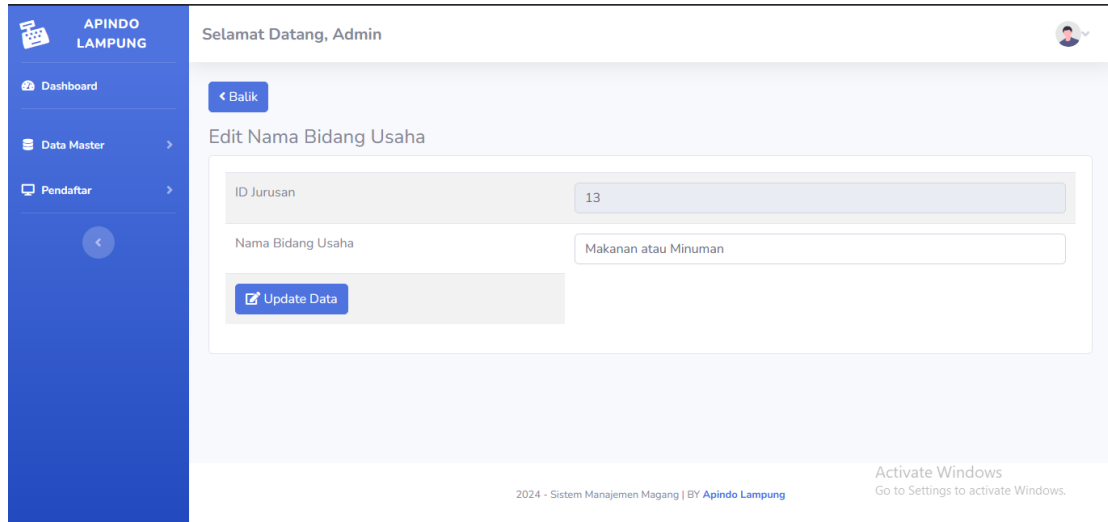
APINDO LAMPUNG

Dashboard

Data Master

Pendaftar

Selamat Datang, Admin

Balik

Edit Nama Bidang Usaha

| ID Jurusan | 13 |
|---|---|
| Nama Bidang Usaha | Makanan atau Minuman |
| Update Data | |

2024 - Sistem Manajemen Magang | BY Apindo Lampung

Activate Windows
Go to Settings to activate Windows.